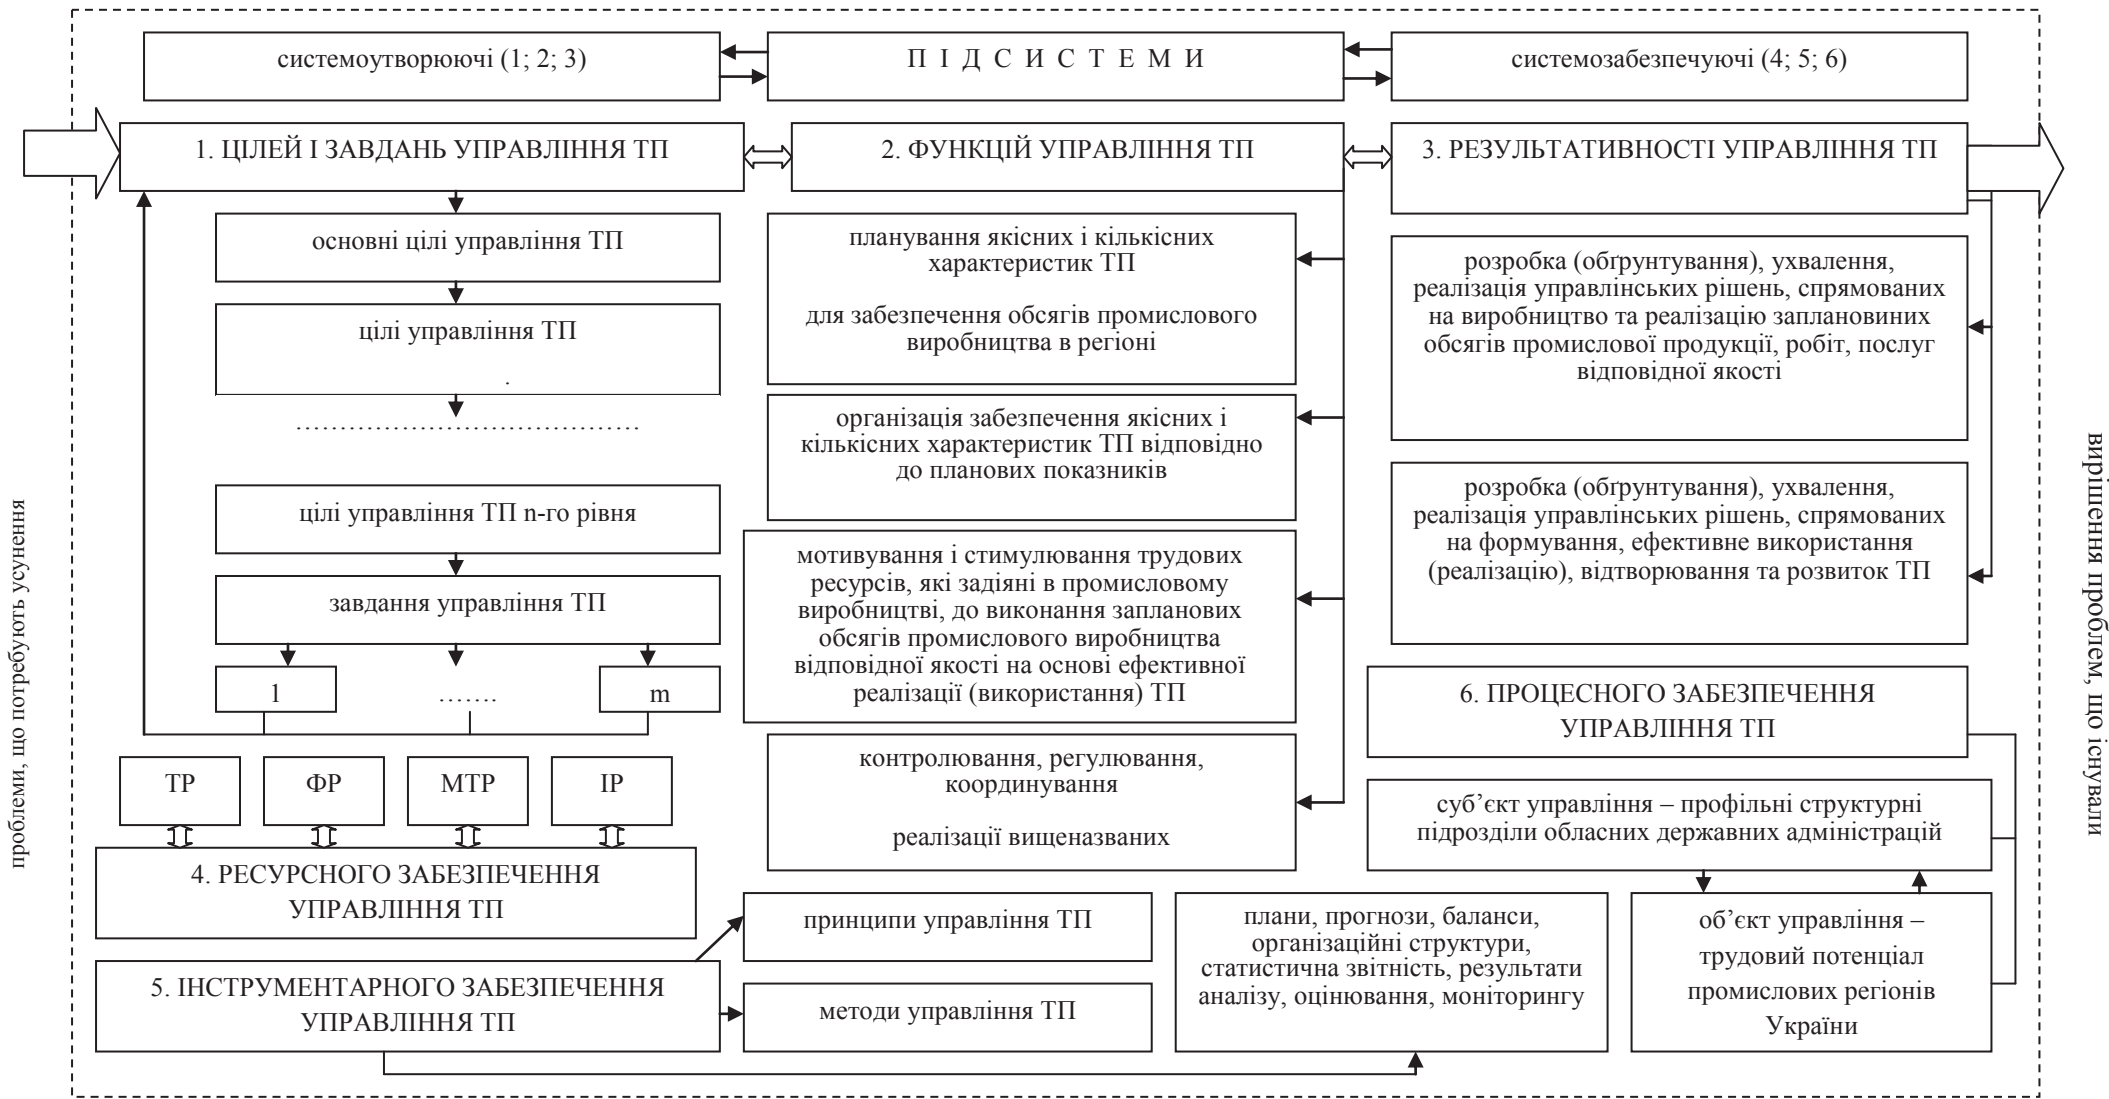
проблеми, що потребують усунення

системоутворюючі (1; 2; 3)

П І Д С И С Т Е М И

системозабезпечуючі (4; 5; 6)

1. ЦІЛЕЙ І ЗАВДАНЬ УПРАВЛІННЯ ТП

2. ФУНКЦІЙ УПРАВЛІННЯ ТП

3. РЕЗУЛЬТАТИВНОСТІ УПРАВЛІННЯ ТП

основні цілі управління ТП

цілі управління ТП

.

………………………………

цілі управління ТП n-го рівня

завдання управління ТП

1

…….

m

планування якісних і кількісних характеристик ТП

для забезпечення обсягів промислового виробництва в регіоні

організація забезпечення якісних і кількісних характеристик ТП відповідно до планових показників

мотивування і стимулювання трудових ресурсів, які задіяні в промисловому виробництві, до виконання запланових обсягів промислового виробництва відповідної якості на основі ефективної реалізації (використання) ТП

контролювання, регулювання, координування

реалізації вищеназваних

розробка (обґрунтування), ухвалення, реалізація управлінських рішень, спрямованих на виробництво та реалізацію заплановиних обсягів промислової продукції, робіт, послуг відповідної якості

розробка (обґрунтування), ухвалення, реалізація управлінських рішень, спрямованих на формування, ефективне використання (реалізацію), відтворювання та розвиток ТП

6. ПРОЦЕСНОГО ЗАБЕЗПЕЧЕННЯ УПРАВЛІННЯ ТП

суб’єкт управління – профільні структурні підрозділи обласних державних адміністрацій

ТР

ФР

МТР

ІР

4. РЕСУРСНОГО ЗАБЕЗПЕЧЕННЯ УПРАВЛІННЯ ТП

принципи управління ТП

5. ІНСТРУМЕНТАРНОГО ЗАБЕЗПЕЧЕННЯ УПРАВЛІННЯ ТП

методи управління ТП

плани, прогнози, баланси, організаційні структури, статистична звітність, результати аналізу, оцінювання, моніторингу

об’єкт управління – трудовий потенціал промислових регіонів України

вирішення проблем, що існували